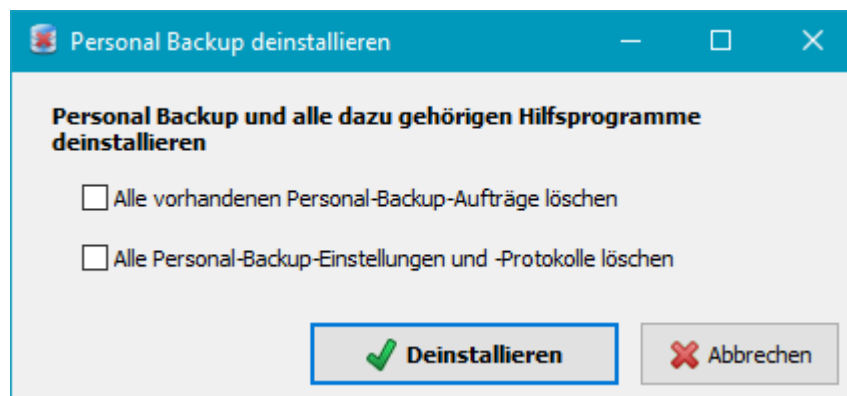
Personal Backup deinstallieren

Personal Backup und alle dazu gehörigen Hilfsprogramme deinstallieren

Alle vorhandenen Personal-Backup-Aufträge löschen

Alle Personal-Backup-Einstellungen und -Protokolle löschen

Deinstallieren

Abbrechen